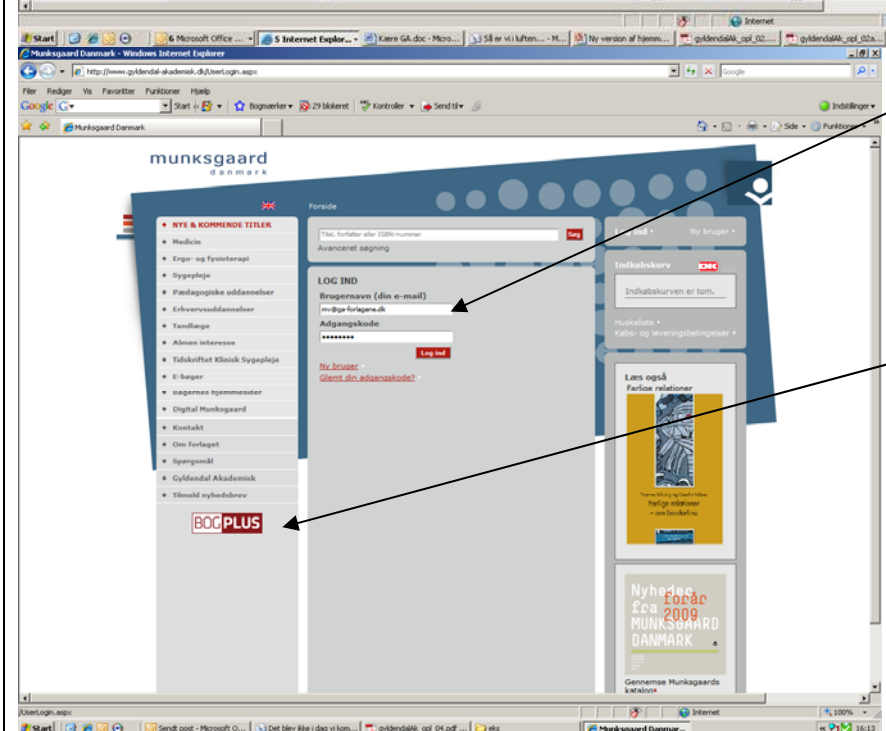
Internet

Start | 6 Microsoft Office ... | 5 Internet Explor... | Kære GA.doc - Micro... | Så er vi i luften... - M... | Ny version af hjemm... | gyldendalAk_opl_02.... | gyldendalAk_opl_02a....

Munksgaard Danmark - Windows Internet Explorer

http://www.gyldendal-akademisk.dk/UserLogin.aspx

Google

Filer Rediger Vis Favoritter Funktioner Hjælp

Google G Start Bogmærker 29 blokeret Kontroller Send til Indstillinger

Munksgaard Danmark

Side Funktioner

munksgaard danmark

Forside

NYE & KOMMENDE TITLER
Medicin
Ergo- og fysioterapi
Sygepleje
Pædagogiske uddannelser
Erhvervsuddannelser
Tandlæge
Almen interesse
Tidsskriftet Klinisk Sygepleje
E-bøger
Bøgernes hjemmesider
Digital Munksgaard
Kontakt
Om forlaget
Spørgsmål
Gyldendal Akademisk
Tilmeld nyhedsbrev

BOG PLUS

Titel, forfatter eller ISBN-nummer
Søg
Avanceret søgning

LOG IND
Brugernavn (din e-mail)
mv@ga-forlagene.dk
Adgangskode
••••••••
Log ind
Ny bruger
Glemt din adgangskode?

Log ind
Ny bruger

Indkøbskurv DK
Indkøbskurven er tom.
Huskeliste
Købs- og leveringsbetingelser

Læs også
Farlige relationer
Farlige relationer – om borderline

Nyheder fra forår 2009 MUNKSGAARD DANMARK
Gennemse Munksgaards katalog

/UserLogin.aspx
Internet
100%

Start | Sendt post - Microsoft O... | Det blev ikke i dag vi kom... | gyldendalAk_opl_04.pdf ... | eks | Munksgaard Danmar...
16:13